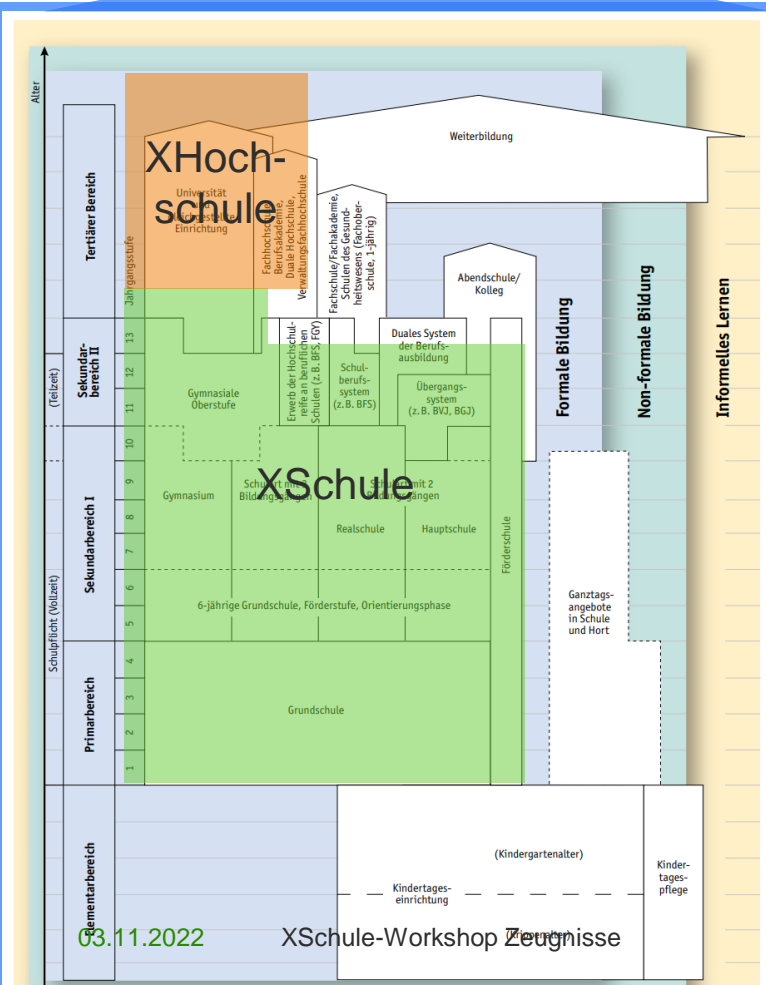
Alter

Weiterbildung

XHochschule

Universität
Hochschule
Einrichtung

Fachhochschule, Berufsakademie, Duale Hochschule, Verwaltungsfachhochschule

Fachschule/Fachakademie, Schulen des Gesundheitswesens (Fachoberschule, 1-jährig)

Abendschule/ Kolleg

Tertiärer Bereich

Jahrgangsstufe

Sekundarbereich II

(Teilzeit)

13
12
11
10
9
8
7
6
5
4
3
2
1

Gymnasiale Oberstufe

Erwerb der Hochschulreife an beruflichen Schulen (z. B. BFS, FGY)

Schulberufssystem (z. B. BFS)

Duales System der Berufsausbildung

Übergangssystem (z. B. BVJ, BGJ)

Formale Bildung

Non-formale Bildung

Informelles Lernen

XSchule

Sekundarbereich I

Gymnasium

Schulart mit mehreren Bildungsgängen

Schularten mit 2 Bildungsgängen

Realschule

Hauptschule

Förderschule

Schulpflicht (Vollzeit)

6-jährige Grundschule, Förderstufe, Orientierungsphase

Ganztagsangebote in Schule und Hort

Primarbereich

Grundschule

Elementarbereich

(Kindergartenalter)

Kindertageseinrichtung

Kindertagespflege

(Krippenalter)

03.11.2022 XSchule-Workshop Zeugnisse